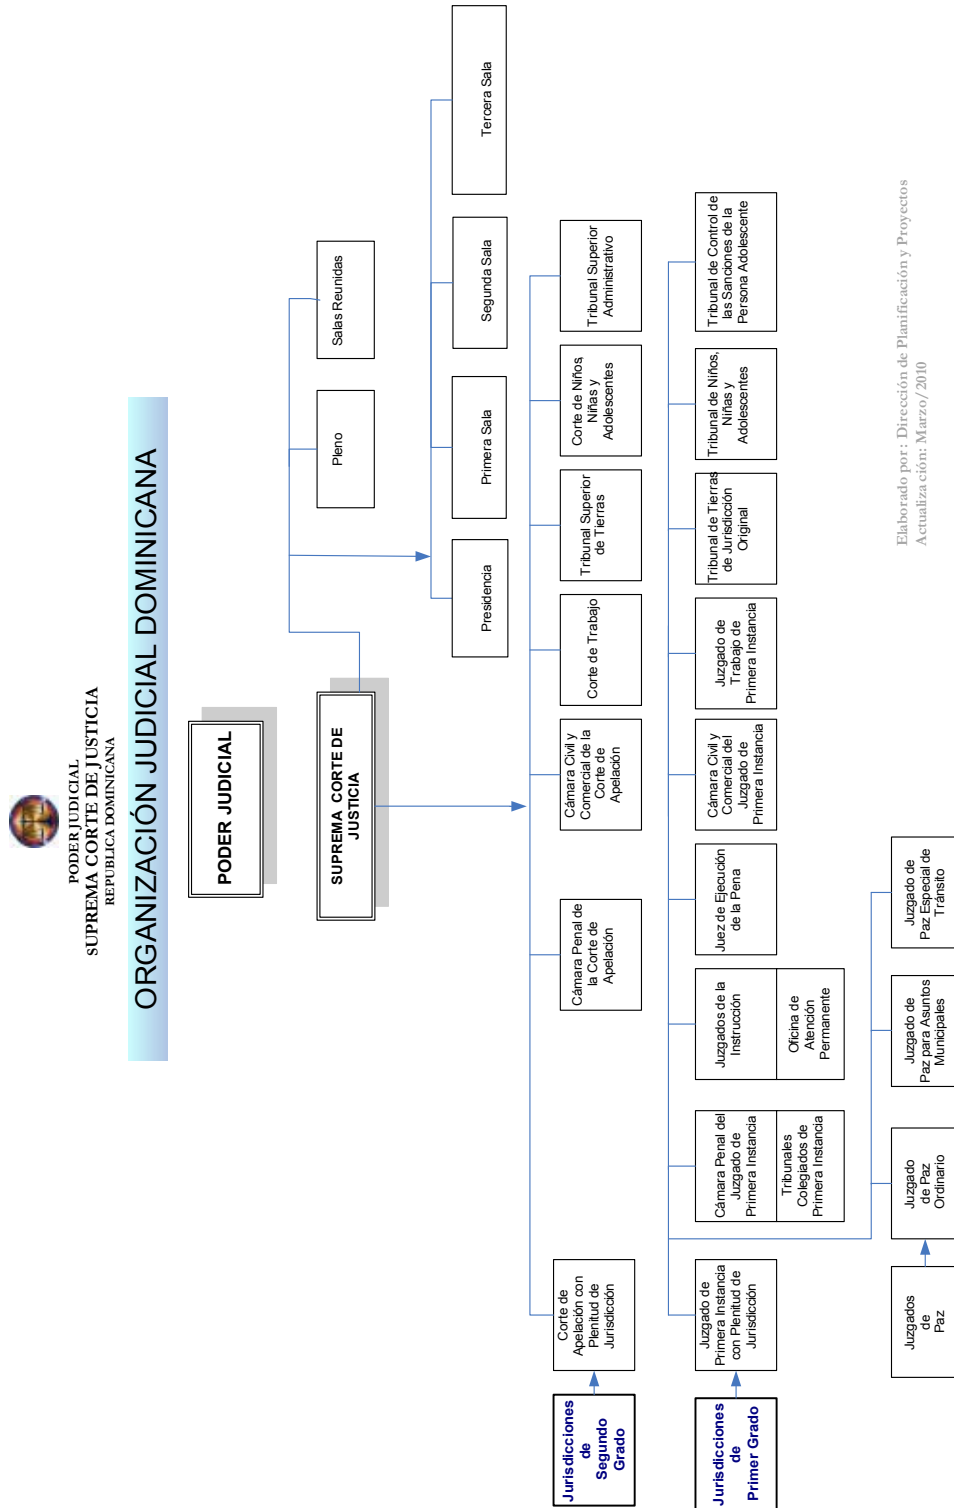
PODER JUDICIAL
SUPREMA CORTE DE JUSTICIA
REPUBLICA DOMINICANA

ORGANIZACIÓN JUDICIAL DOMINICANA

PODER JUDICIAL

SUPREMA CORTE DE JUSTICIA

Pleno

Salas Reunidas

Presidencia

Primera Sala

Segunda Sala

Tercera Sala

Cámara Penal de la Corte de Apelación

Cámara Civil y Comercial de la Corte de Apelación

Corte de Trabajo

Tribunal Superior de Tierras

Corte de Niños, Niñas y Adolescentes

Tribunal Superior Administrativo

Jurisdicciones de Segundo Grado

Corte de Apelación con Plenitud de Jurisdicción

Jurisdicciones de Primer Grado

Juzgado de Primera Instancia con Plenitud de Jurisdicción

Cámara Penal del Juzgado de Primera Instancia

Tribunales Colegiados de Primera Instancia

Juzgados de la Instrucción

Oficina de Atención Permanente

Juez de Ejecución de la Pena

Cámara Civil y Comercial del Juzgado de Primera Instancia

Juzgado de Trabajo de Primera Instancia

Tribunal de Tierras de Jurisdicción Original

Tribunal de Niños, Niñas y Adolescentes

Tribunal de Control de las Sanciones de la Persona Adolescente

Juzgados de Paz

Juzgado de Paz Ordinario

Juzgado de Paz para Asuntos Municipales

Juzgado de Paz Especial de Tránsito

Elaborado por: Dirección de Planificación y Proyectos
Actualización: Marzo/2010